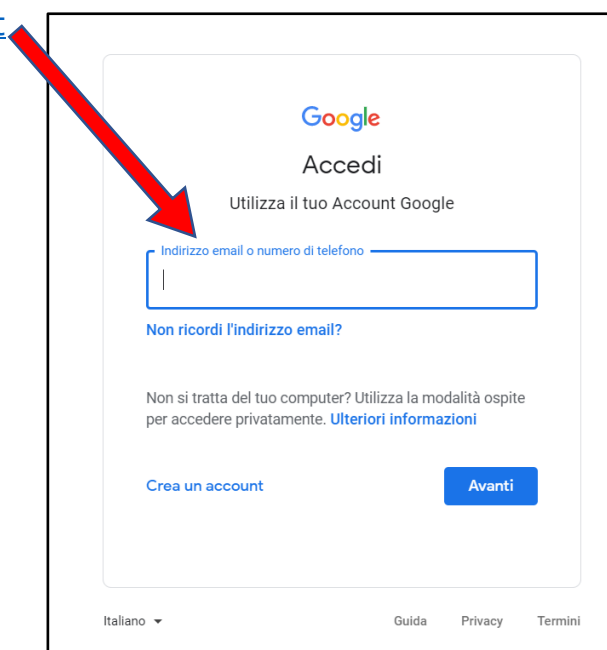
Google

Accedi

Utilizza il tuo Account Google

Indirizzo email o numero di telefono

Non ricordi l'indirizzo email?

Non si tratta del tuo computer? Utilizza la modalità ospite per accedere privatamente. Ulteriori informazioni

Crea un account

Avanti

Italiano

Guida Privacy Termini